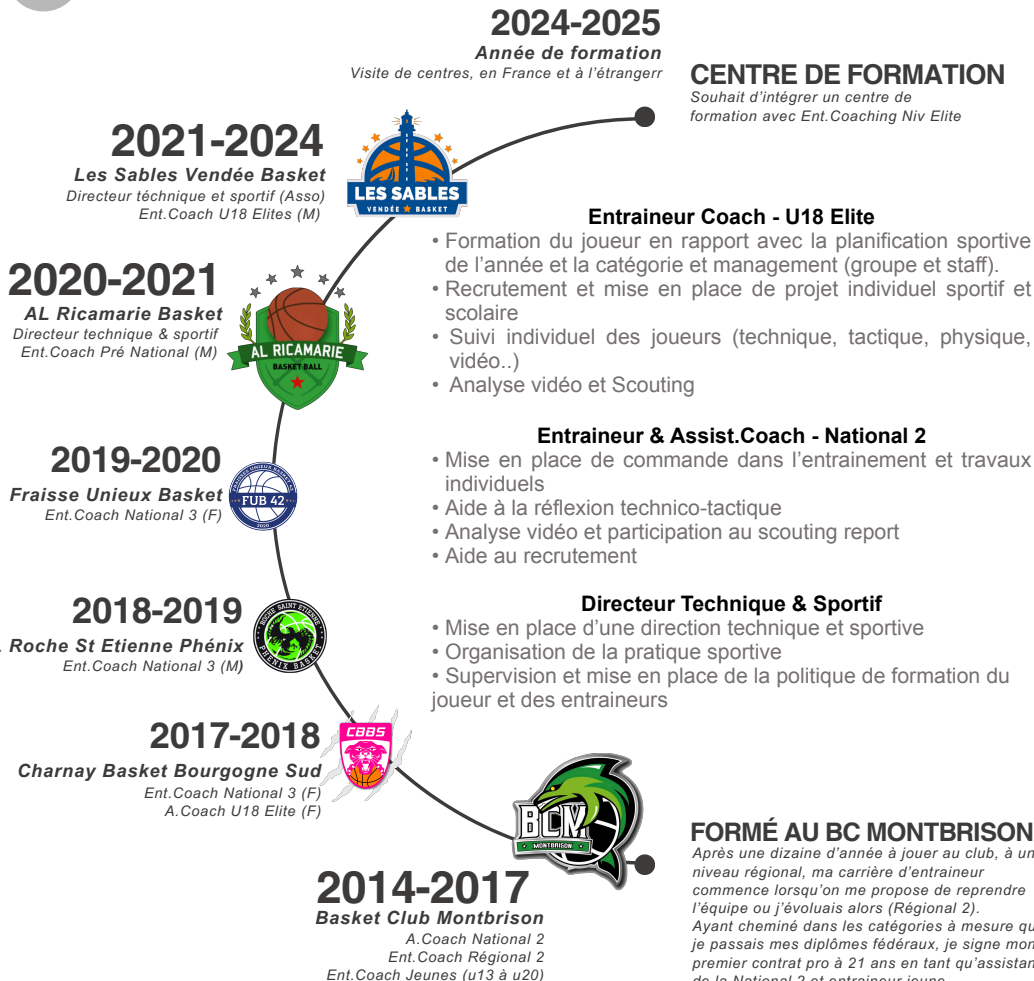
2024-2025
Année de formation
Visite de centres, en France et à l'étrangerr

CENTRE DE FORMATION
Souhait d'intégrer un centre de formation avec Ent.Coaching Niv Elite

2021-2024
Les Sables Vendée Basket
Directeur téchnique et sportif (Asso)
Ent.Coach U18 Elites (M)

LES SABLES
VENDÉE BASKET

Entraineur Coach - U18 Elite
• Formation du joueur en rapport avec la planification sportive de l'année et la catégorie et management (groupe et staff).
• Recrutement et mise en place de projet individuel sportif et scolaire
• Suivi individuel des joueurs (technique, tactique, physique, vidéo..)
• Analyse vidéo et Scouting

2020-2021
AL Ricamarie Basket
Directeur technique & sportif
Ent.Coach Pré National (M)

AL RICAMARIE
BASKET BALL

Entraineur & Assist.Coach - National 2
• Mise en place de commande dans l'entrainement et travaux individuels
• Aide à la réflexion technico-tactique
• Analyse vidéo et participation au scouting report
• Aide au recrutement

2019-2020
Fraisse Unieux Basket
Ent.Coach National 3 (F)

FUB 42

2018-2019
Roche St Etienne Phénix
Ent.Coach National 3 (M)

ROCHE SAINT ETIENNE
PHENIX BASKET

Directeur Technique & Sportif
• Mise en place d'une direction technique et sportive
• Organisation de la pratique sportive
• Supervision et mise en place de la politique de formation du joueur et des entraineurs

2017-2018
Charnay Basket Bourgogne Sud
Ent.Coach National 3 (F)
A.Coach U18 Elite (F)

CBBS

BCM
MONTBRISON

FORMÉ AU BC MONTBRISON
Après une dizaine d'année à jouer au club, à un niveau régional, ma carrière d'entraineur commence lorsqu'on me propose de reprendre l'équipe ou j'évoluais alors (Régional 2).
Ayant cheminé dans les catégories à mesure que je passais mes diplômes fédéraux, je signe mon premier contrat pro à 21 ans en tant qu'assistant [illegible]

2014-2017
Basket Club Montbrison
A.Coach National 2
Ent.Coach Régional 2
Ent.Coach Jeunes (u13 à u20)